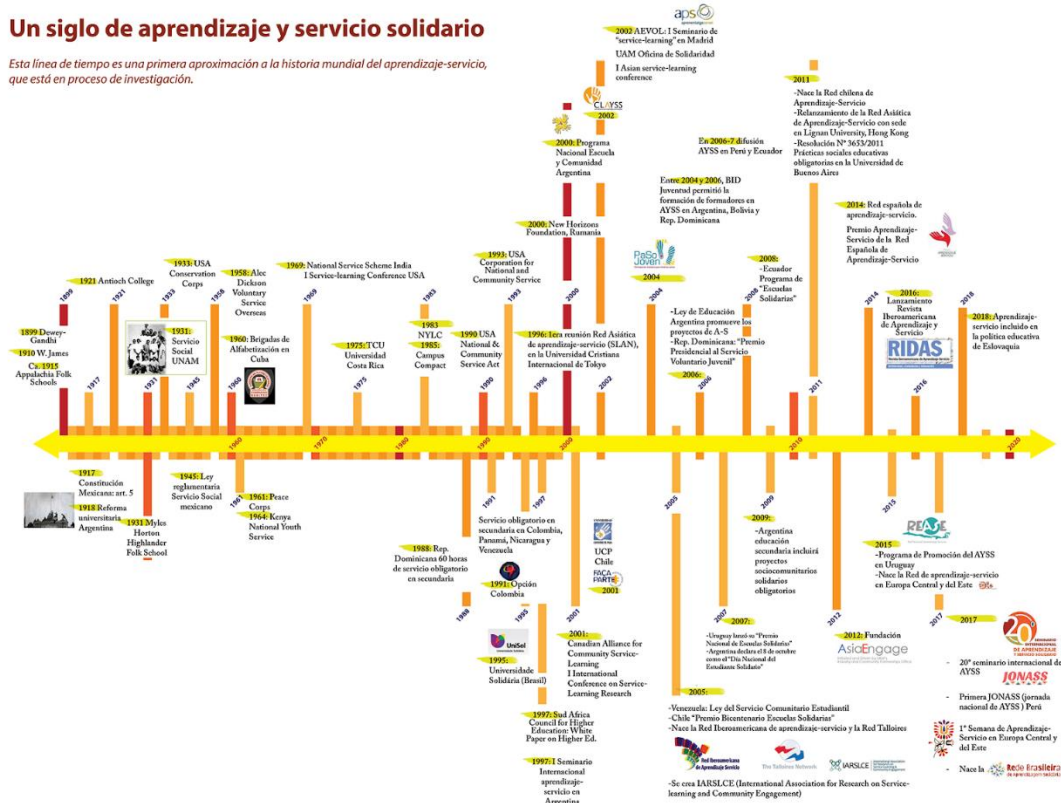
Un siglo de aprendizaje y servicio solidario

Esta línea de tiempo es una primera aproximación a la historia mundial del aprendizaje-servicio, que está en proceso de investigación.

1899 Dewey-Gandhi
1910 W. James
Ca. 1915 Appalachia Folk Schools

1921 Antioch College

1931: Servicio Social UNAM

1933: USA Conservation Corps

1958: Alec Dickson Voluntary Service Overseas

1960: Brigadas de Alfabetización en Cuba

1969: National Service Scheme India
I Service-learning Conference USA

1975: TCU Universidad Costa Rica

1983 NYLC
1985: Campus Compact

1990 USA National & Community Service Act

1993: USA Corporation for National and Community Service

1996: 1era reunión Red Asiática de aprendizaje-servicio (SLAN), en la Universidad Cristiana Internacional de Tokyo

2000: New Horizons Foundation, Rumania

2000: Programa Nacional Escuela y Comunidad Argentina

CLAYSS
2002

2002 AEVOL: I Seminario de "service-learning" en Madrid
UAM Oficina de Solidaridad
I Asian service-learning conference

En 2006-7 difusión AYSS en Perú y Ecuador

Entre 2004 y 2006, BID Juventud permitió la formación de formadores en AYSS en Argentina, Bolivia y Rep. Dominicana

2004

-Ley de Educación Argentina promueve los proyectos de A-S
-Rep. Dominicana: "Premio Presidencial al Servicio Voluntario Juvenil"
2006:

2008:
-Ecuador Programa de "Escuelas Solidarias"

2011
-Nace la Red chilena de Aprendizaje-Servicio
-Relanzamiento de la Red Asiática de Aprendizaje-Servicio con sede en Lignan University, Hong Kong
-Resolución N° 3653/2011 Prácticas sociales educativas obligatorias en la Universidad de Buenos Aires

2014: Red española de aprendizaje-servicio.
Premio Aprendizaje-Servicio de la Red Española de Aprendizaje-Servicio

2016: Lanzamiento Revista Iberoamericana de Aprendizaje y Servicio
RIDAS

2018: Aprendizaje-servicio incluido en la política educativa de Eslovaquia

1899 1917 1921 1931 1933 1945 1958 1960 1969 1975 1983 1990 1993 1996 2000 2002 2004 2006 2008 2011 2014 2016 2018
1960 1970 1980 1990 2000 2010 2020
1961 1988 1991 1995 1997 2001 2005 2007 2009 2012 2015 2017

1917 Constitución Mexicana: art. 5
1918 Reforma universitaria Argentina
1931 Myles Horton Highlander Folk School

1945: Ley reglamentaria Servicio Social mexicano

1961: Peace Corps
1964: Kenya National Youth Service

1988: Rep. Dominicana 60 horas de servicio obligatorio en secundaria

Servicio obligatorio en secundaria en Colombia, Panamá, Nicaragua y Venezuela

1991: Opción Colombia

UniSol
1995: Universidade Solidária (Brasil)

1997: Sud Africa Council for Higher Education: White Paper on Higher Ed.

1997: I Seminario Internacional aprendizaje-servicio en Argentina

UCP Chile
FACA PARTE
2001

2001: Canadian Alliance for Community Service-Learning
I International Conference on Service-Learning Research

2005:
-Venezuela: Ley del Servicio Comunitario Estudiantil
-Chile "Premio Bicentenario Escuelas Solidarias"
-Nace la Red Iberoamericana de aprendizaje-servicio y la Red Talloires
Red Iberoamericana de Aprendizaje Servicio
The Talloires Network
IARSLCE
-Se crea IARSLCE (International Association for Research on Service-learning and Community Engagement)

2007:
-Uruguay lanzó su "Premio Nacional de Escuelas Solidarias"
-Argentina declara el 8 de octubre como el "Día Nacional del Estudiante Solidario"

2009:
-Argentina educación secundaria incluirá proyectos sociocomunitarios solidarios obligatorios

2012: Fundación AsiaEngage

REASE
2015
-Programa de Promoción del AYSS en Uruguay
-Nace la Red de aprendizaje-servicio en Europa Central y del Este

2017
20° seminario internacional de AYSS
Primera JONASS (jornada nacional de AYSS) Perú
JONASS
1° Semana de Aprendizaje-Servicio en Europa Central y del Este
Nace la Rede Brasileira de aprendizagem solidária